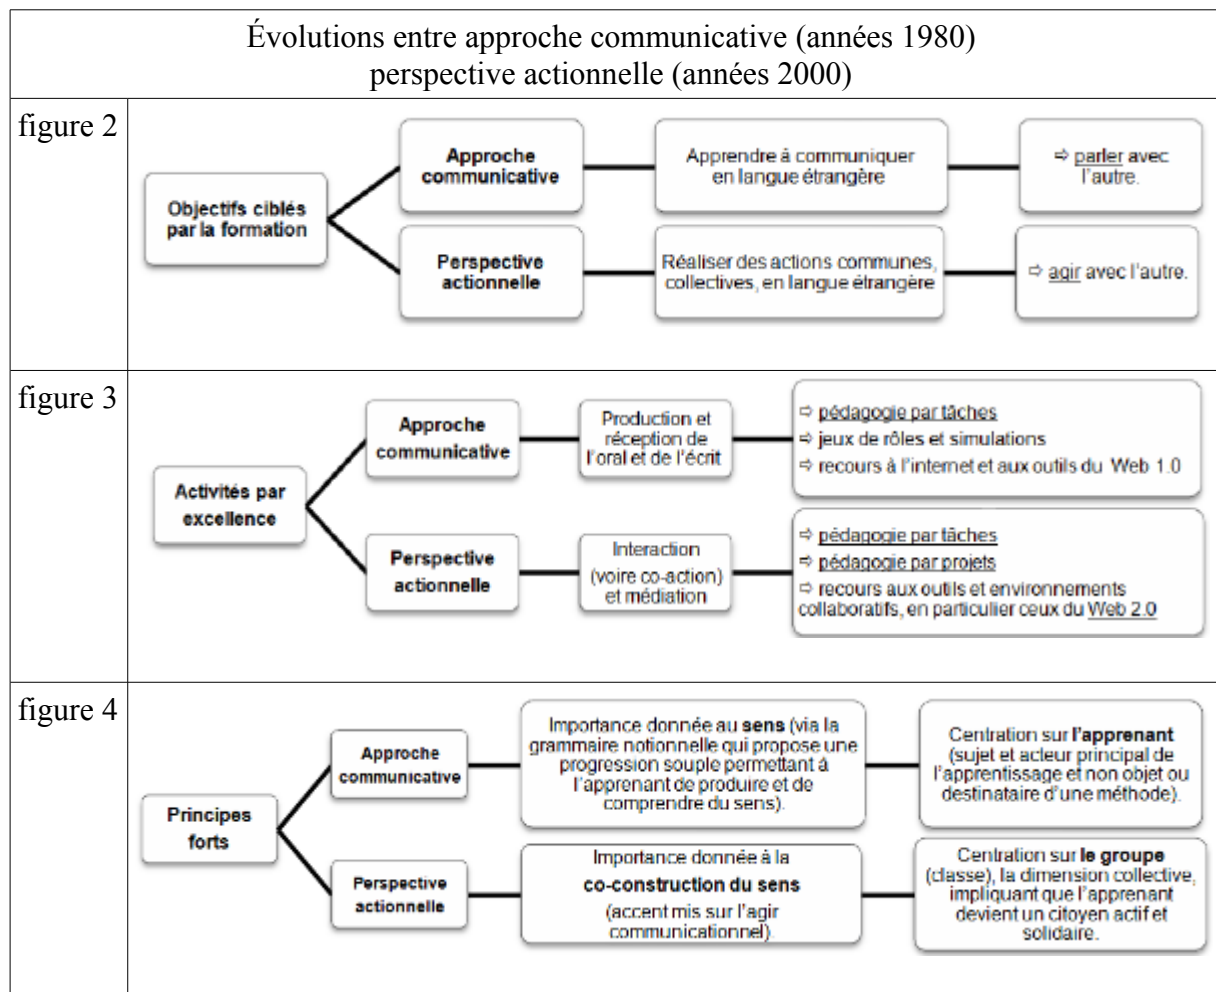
Évolutions entre approche communicative (années 1980)
perspective actionnelle (années 2000)

figure 2

Objectifs ciblés par la formation

Approche communicative

Apprendre à communiquer en langue étrangère

⇨ parler avec l'autre.

Perspective actionnelle

Réaliser des actions communes, collectives, en langue étrangère

⇨ agir avec l'autre.

figure 3

Activités par excellence

Approche communicative

Production et réception de l'oral et de l'écrit

⇨ pédagogie par tâches
⇨ jeux de rôles et simulations
⇨ recours à l'internet et aux outils du Web 1.0

Perspective actionnelle

Interaction (voire co-action) et médiation

⇨ pédagogie par tâches
⇨ pédagogie par projets
⇨ recours aux outils et environnements collaboratifs, en particulier ceux du Web 2.0

figure 4

Principes forts

Approche communicative

Importance donnée au **sens** (via la grammaire notionnelle qui propose une progression souple permettant à l'apprenant de produire et de comprendre du sens).

Centration sur **l'apprenant** (sujet et acteur principal de l'apprentissage et non objet ou destinataire d'une méthode).

Perspective actionnelle

Importance donnée à la **co-construction du sens** (accent mis sur l'agir communicationnel).

Centration sur **le groupe** (classe), la dimension collective, impliquant que l'apprenant devient un citoyen actif et solidaire.